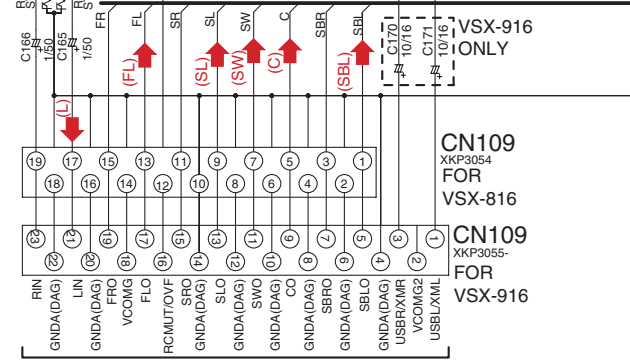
R S
C166 1/50
C165 1/50
FR
FL
SR
SL
SW
C
SBR
SBL
C170 10/16
C171 10/16
VSX-916 ONLY
(L)
(FL)
(SL)
(SW)
(C)
(SBL)
19 17 15 13 11 9 7 5 3 1
18 16 14 12 10 8 6 4 2
CN109
XKP3054
FOR
VSX-816
23 21 19 17 15 13 11 9 7 5 3 1
22 20 18 16 14 12 10 8 6 4 2
CN109
XKP3055-
FOR
VSX-916
RIN
GNDA(DAG)
LIN
GNDA(DAG)
FRO
VCOMG
FLO
RCMUT/OVF
SRO
GNDA(DAG)
SLO
GNDA(DAG)
SWO
GNDA(DAG)
CO
GNDA(DAG)
SBRO
GNDA(DAG)
SBLO
GNDA(DAG)
USBR/XMR
VCOMG2
USBL/XML